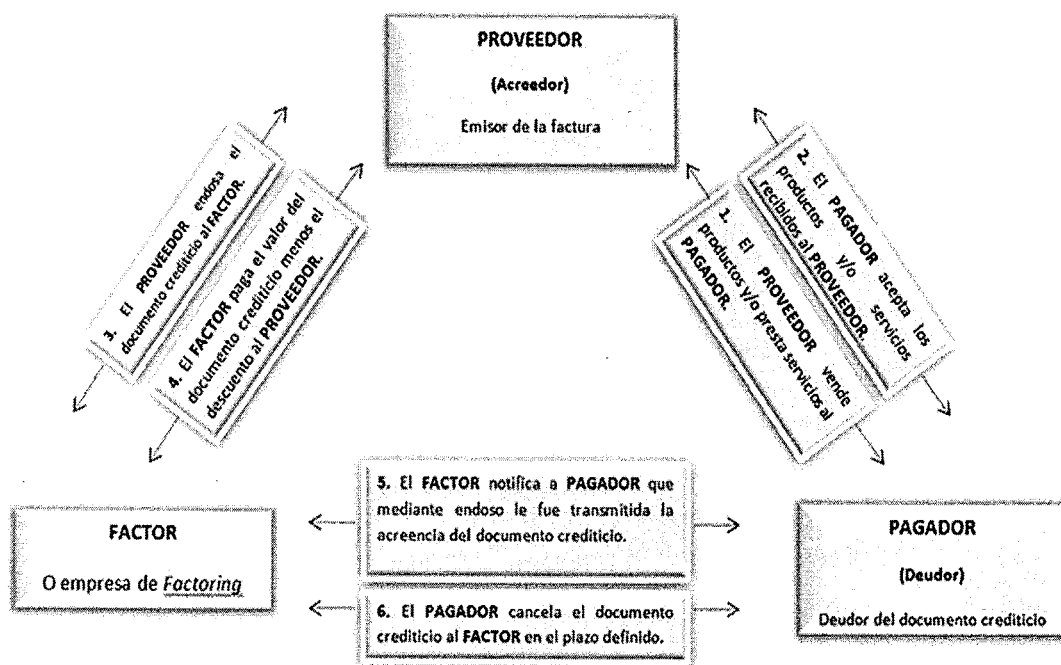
PROVEEDOR

(Acreedor)

Emisor de la factura

3. El PROVEEDOR endosa el documento crediticio al FACTOR.

4. El FACTOR paga el valor del documento crediticio menos el descuento al PROVEEDOR.

2. El PAGADOR acepta los productos y/o servicios recibidos al PROVEEDOR.

1. El PROVEEDOR vende productos y/o presta servicios al PAGADOR.

FACTOR

O empresa de Factoring

5. El FACTOR notifica a PAGADOR que mediante endoso le fue transmitida la acreencia del documento crediticio.

6. El PAGADOR cancela el documento crediticio al FACTOR en el plazo definido.

PAGADOR

(Deudor)

Deudor del documento crediticio